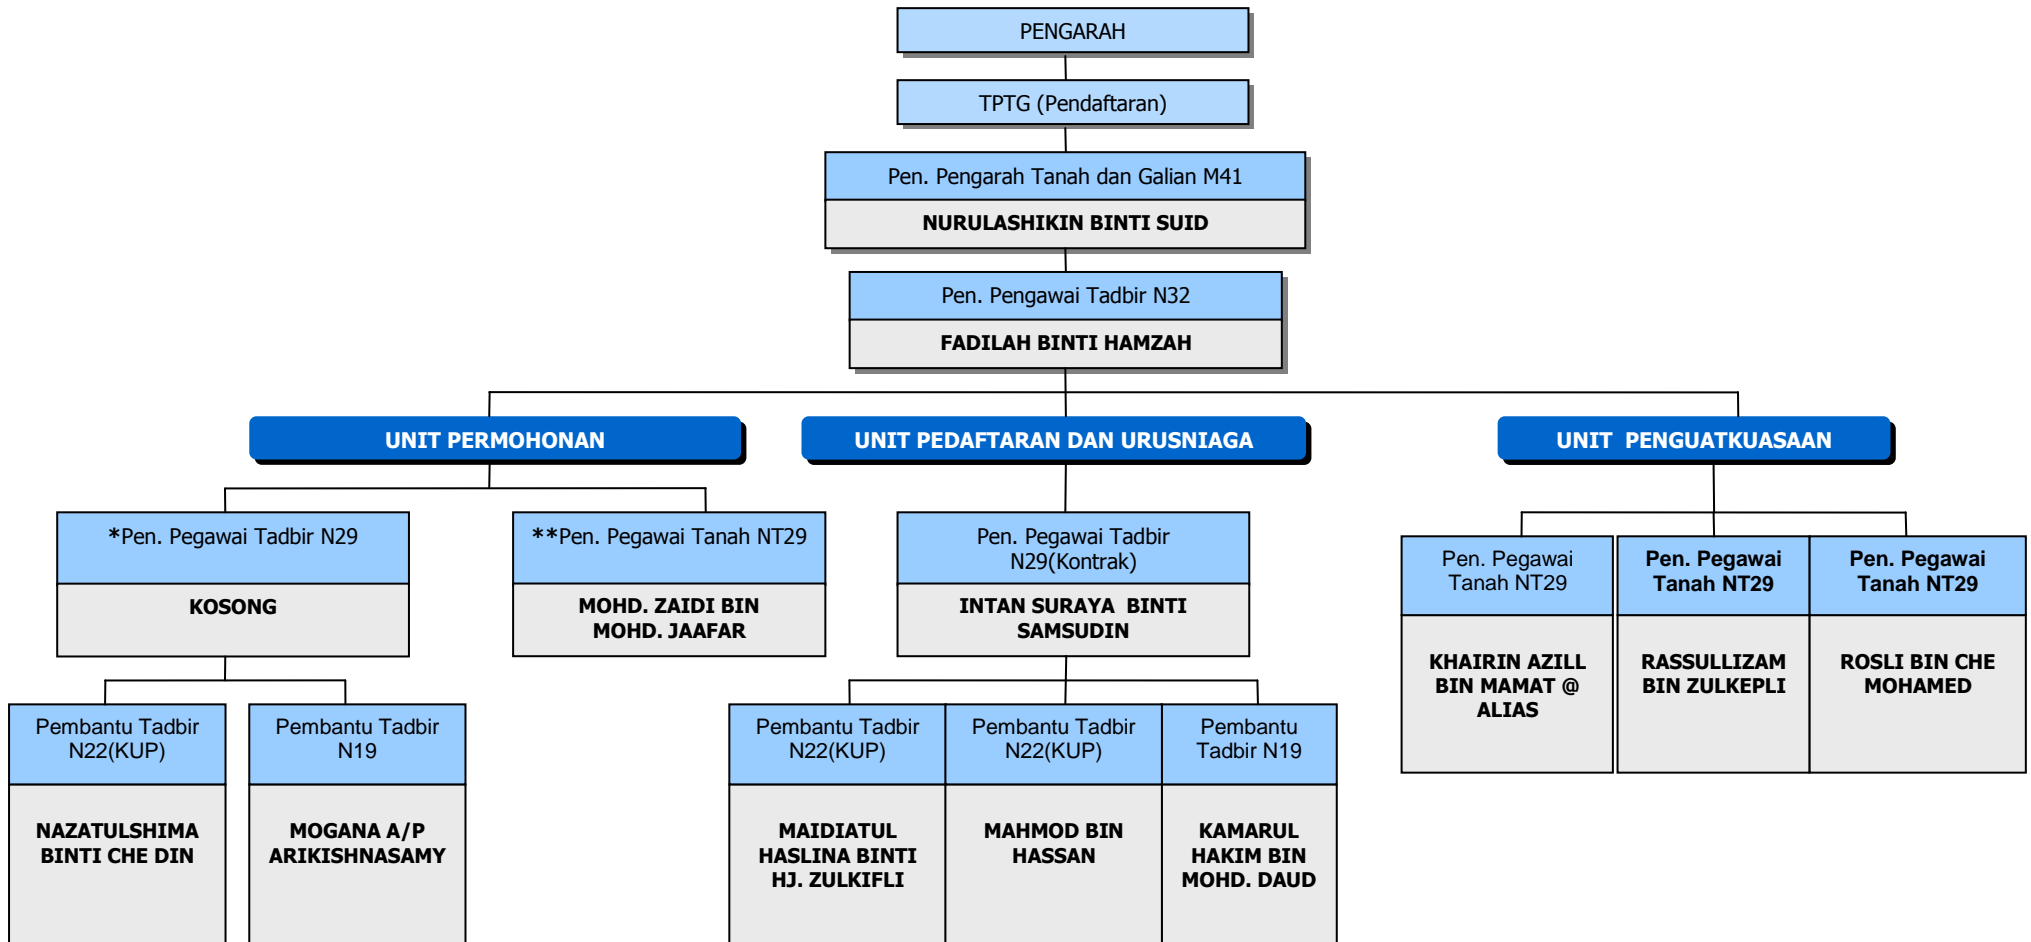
PENGARAH

TPTG (Pendaftaran)

Pen. Pengarah Tanah dan Galian M41

NURULASHIKIN BINTI SUID

Pen. Pengawai Tadbir N32

FADILAH BINTI HAMZAH

UNIT PERMOHONAN

UNIT PEDAFTARAN DAN URUSNIAGA

UNIT PENGUATKUASAAN

*Pen. Pegawai Tadbir N29

KOSONG

**Pen. Pegawai Tanah NT29

MOHD. ZAIDI BIN MOHD. JAAFAR

Pen. Pegawai Tadbir N29(Kontrak)

INTAN SURAYA BINTI SAMSUDIN

Pen. Pegawai Tanah NT29

KHAIRIN AZILL BIN MAMAT @ ALIAS

Pen. Pegawai Tanah NT29

RASSULLIZAM BIN ZULKEPLI

Pen. Pegawai Tanah NT29

ROSLI BIN CHE MOHAMED

Pembantu Tadbir N22(KUP)

NAZATULSHIMA BINTI CHE DIN

Pembantu Tadbir N19

MOGANA A/P ARIKISHNASAMY

Pembantu Tadbir N22(KUP)

MAIDIATUL HASLINA BINTI HJ. ZULKIFLI

Pembantu Tadbir N22(KUP)

MAHMOD BIN HASSAN

Pembantu Tadbir N19

KAMARUL HAKIM BIN MOHD. DAUD